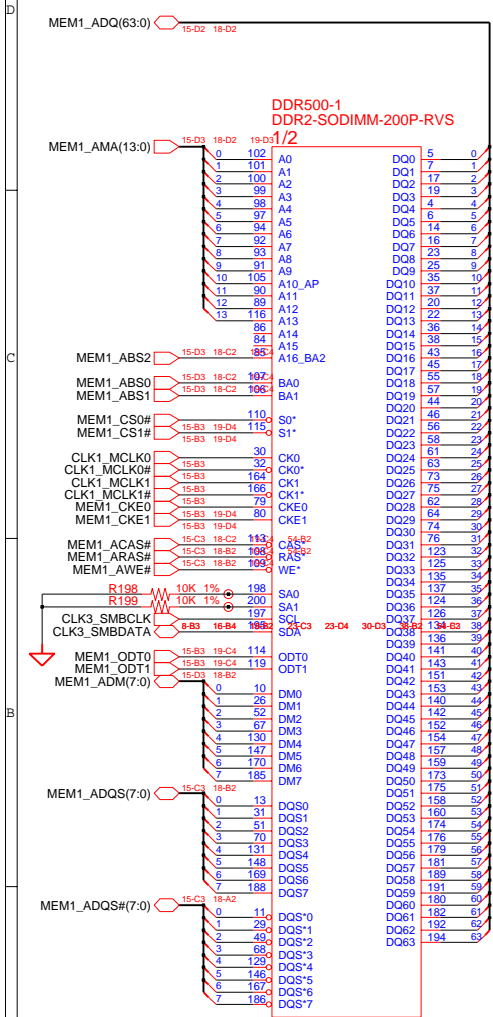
MEM1_ADQ(63:0)
15-D2 18-D2

DDR500-1
DDR2-SODIMM-200P-RVS
1/2

MEM1_AMA(13:0)
15-D3 18-D2 19-D3

| | | | | | |
|---|---|---|---|---|---|
| 0 | 102 | A0 | DQ0 | 5 | 0 |
| 1 | 101 | A1 | DQ1 | 7 | 1 |
| 2 | 100 | A2 | DQ2 | 17 | 2 |
| 3 | 99 | A3 | DQ3 | 19 | 3 |
| 4 | 98 | A4 | DQ4 | 4 | 4 |
| 5 | 97 | A5 | DQ5 | 6 | 5 |
| 6 | 94 | A6 | DQ6 | 14 | 6 |
| 7 | 92 | A7 | DQ7 | 16 | 7 |
| 8 | 93 | A8 | DQ8 | 23 | 8 |
| 9 | 91 | A9 | DQ9 | 25 | 9 |
| 10 | 105 | A10_AP | DQ10 | 35 | 10 |
| 11 | 90 | A11 | DQ11 | 37 | 11 |
| 12 | 89 | A12 | DQ12 | 20 | 12 |
| 13 | 116 | A13 | DQ13 | 22 | 13 |
| | 86 | A14 | DQ14 | 36 | 14 |
| | 84 | A15 | DQ15 | 38 | 15 |
| | 85 | A16_BA2 | DQ16 | 43 | 16 |
| | | | DQ17 | 45 | 17 |
| | 107 | BA0 | DQ18 | 55 | 18 |
| | 106 | BA1 | DQ19 | 57 | 19 |
| | | | DQ20 | 44 | 20 |
| | 110 | S0* | DQ21 | 46 | 21 |
| | 115 | S1* | DQ22 | 56 | 22 |
| | | | DQ23 | 58 | 23 |
| | 30 | CK0 | DQ24 | 61 | 24 |
| | 32 | CK0* | DQ25 | 63 | 25 |
| | 164 | CK1 | DQ26 | 73 | 26 |
| | 166 | CK1* | DQ27 | 75 | 27 |
| | 79 | CKE0 | DQ28 | 62 | 28 |
| | 80 | CKE1 | DQ29 | 64 | 29 |
| | | | DQ30 | 74 | 30 |
| | 113 | CAS* | DQ31 | 76 | 31 |
| | 108 | RAS* | DQ32 | 123 | 32 |
| | 109 | WE* | DQ33 | 125 | 33 |
| | | | DQ34 | 135 | 34 |
| | 198 | SA0 | DQ35 | 137 | 35 |
| | 200 | SA1 | DQ36 | 124 | 36 |
| | 197 | SCL | DQ37 | 126 | 37 |
| | 195 | SDA | DQ38 | 134 | 38 |
| | | | DQ39 | 136 | 39 |
| | 114 | ODT0 | DQ40 | 141 | 40 |
| | 119 | ODT1 | DQ41 | 143 | 41 |
| | | | DQ42 | 151 | 42 |
| 0 | 10 | DM0 | DQ43 | 153 | 43 |
| 1 | 26 | DM1 | DQ44 | 140 | 44 |
| 2 | 52 | DM2 | DQ45 | 142 | 45 |
| 3 | 67 | DM3 | DQ46 | 152 | 46 |
| 4 | 130 | DM4 | DQ47 | 154 | 47 |
| 5 | 147 | DM5 | DQ48 | 157 | 48 |
| 6 | 170 | DM6 | DQ49 | 159 | 49 |
| 7 | 185 | DM7 | DQ50 | 173 | 50 |
| | | | DQ51 | 175 | 51 |
| 0 | 13 | DQS0 | DQ52 | 158 | 52 |
| 1 | 31 | DQS1 | DQ53 | 160 | 53 |
| 2 | 51 | DQS2 | DQ54 | 174 | 54 |
| 3 | 70 | DQS3 | DQ55 | 176 | 55 |
| 4 | 131 | DQS4 | DQ56 | 179 | 56 |
| 5 | 148 | DQS5 | DQ57 | 181 | 57 |
| 6 | 169 | DQS6 | DQ58 | 189 | 58 |
| 7 | 188 | DQS7 | DQ59 | 191 | 59 |
| | | | DQ60 | 180 | 60 |
| 0 | 11 | DQS*0 | DQ61 | 182 | 61 |
| 1 | 29 | DQS*1 | DQ62 | 192 | 62 |
| 2 | 49 | DQS*2 | DQ63 | 194 | 63 |
| 3 | 68 | DQS*3 | | | |
| 4 | 129 | DQS*4 | | | |
| 5 | 146 | DQS*5 | | | |
| 6 | 167 | DQS*6 | | | |
| 7 | 186 | DQS*7 | | | |

MEM1_ABS2 15-D3 18-C2
MEM1_ABS0 15-D3 18-C2
MEM1_ABS1 15-D3 18-C2
MEM1_CS0# 15-B3 19-D4
MEM1_CS1# 15-B3 19-D4
CLK1_MCLK0 15-B3
CLK1_MCLK0# 15-B3
CLK1_MCLK1 15-B3
CLK1_MCLK1# 15-B3
MEM1_CKE0 15-B3 19-D4
MEM1_CKE1 15-B3 19-D4
MEM1_ACAS# 15-C3 18-B2
MEM1_ARAS# 15-C3 18-B2
MEM1_AWE# 15-C3 18-B2
R198 10K 1%
R199 10K 1%
CLK3_SMBCLK
CLK3_SMBDATA 8-B3 16-B4 21-C3 23-D4 30-D3 36-B2 34-B2
MEM1_ODT0 15-B3 19-C4
MEM1_ODT1 15-B3 19-C4
MEM1_ADM(7:0) 15-D3 18-B2
MEM1_ADQS(7:0) 15-C3 18-B2
MEM1_ADQS#(7:0) 15-C3 18-A2
C
B